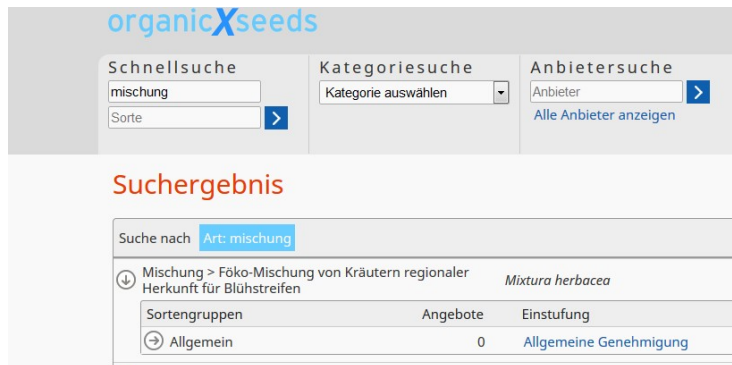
organicXseeds

Schnellsuche
mischung
Sorte

Kategoriesuche
Kategorie auswählen

Anbietersuche
Anbieter
Alle Anbieter anzeigen

Suchergebnis

Suche nach Art: mischung

Mischung > Föko-Mischung von Kräutern regionaler Herkunft für Blühstreifen Mixtura herbacea

| Sortengruppen | Angebote | Einstufung |
|---|---|---|
| Allgemein | 0 | Allgemeine Genehmigung |